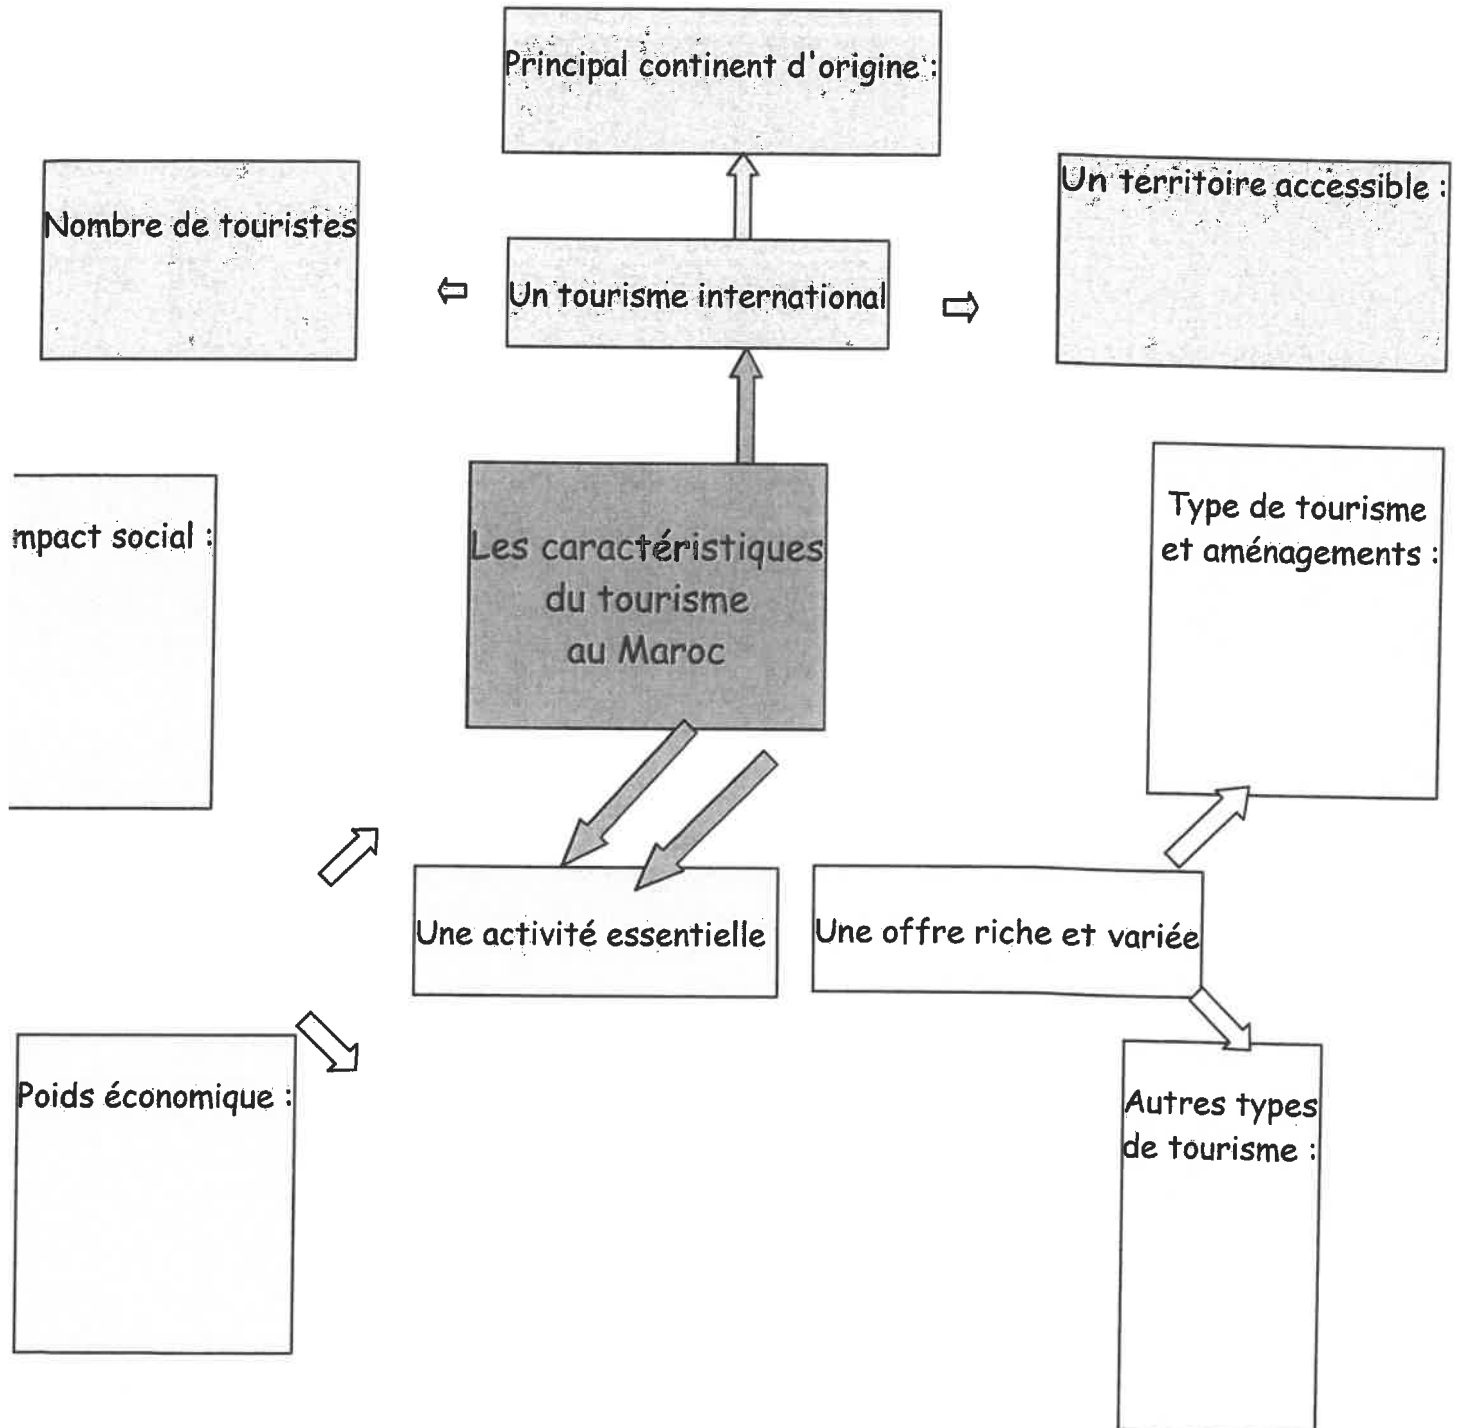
Principal continent d'origine :

Nombre de touristes

Un tourisme international

Un territoire accessible :

mpact social :

Les caractéristiques du tourisme au Maroc

Type de tourisme et aménagements :

Une activité essentielle

Une offre riche et variée

Poids économique :

Autres types de tourisme :